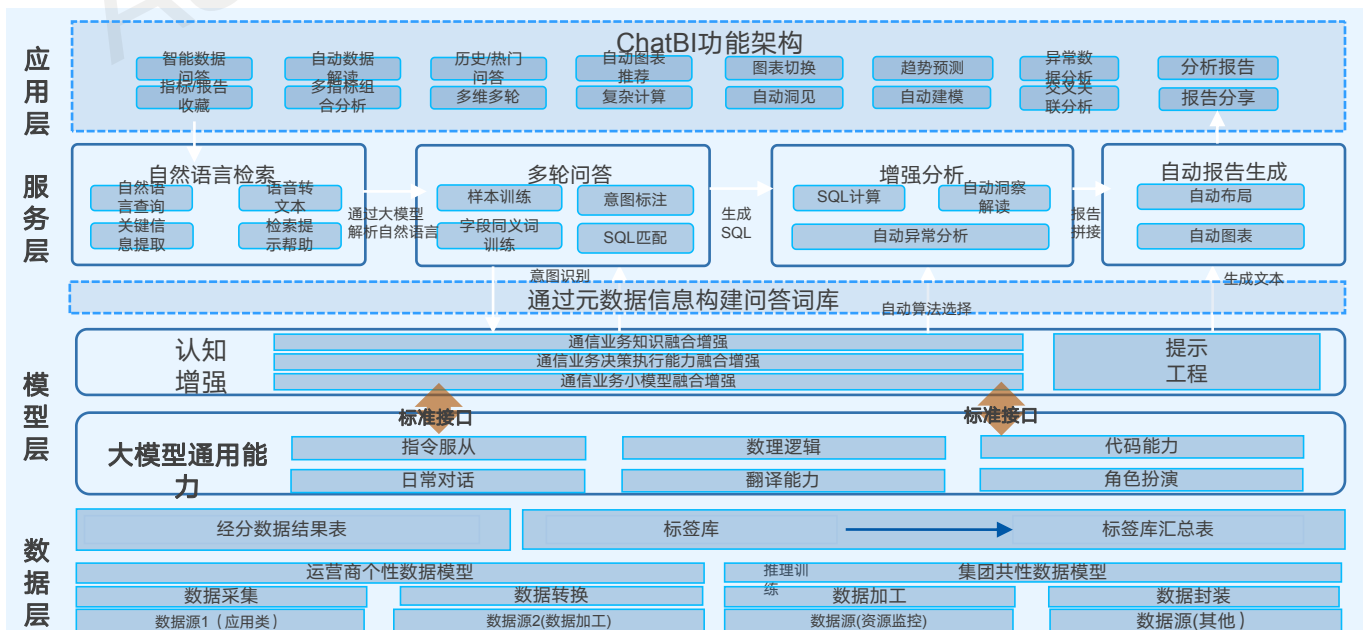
ChatBI功能架构

应用层

智能数据问答
自动数据解读
历史/热门问答
自动图表推荐
图表切换
趋势预测
异常数据分析
分析报告
指标/报告收藏
多指标组合分析
多维多轮
复杂计算
自动洞见
自动建模
交叉关联分析
报告分享

服务层

自然语言检索
自然语言查询
语音转文本
关键信息提取
检索提示帮助

通过大模型解析自然语言

多轮问答
样本训练
意图标注
字段同义词训练
SQL匹配

生成SQL

增强分析
SQL计算
自动洞察解读
自动异常分析

报告拼接

自动报告生成
自动布局
自动图表

意图识别
生成文本
通过元数据信息构建问答词库
自动算法选择

模型层

认知增强
通信业务知识融合增强
通信业务决策执行能力融合增强
通信业务小模型融合增强
提示工程

标准接口
标准接口

大模型通用能力
指令服从
数理逻辑
代码能力
日常对话
翻译能力
角色扮演

数据层

经分数据结果表
标签库
标签库汇总表
运营商个性数据模型
推理训练
集团共性数据模型
数据采集
数据转换
数据加工
数据封装
数据源1（应用类）
数据源2(数据加工)
数据源(资源监控)
数据源(其他)